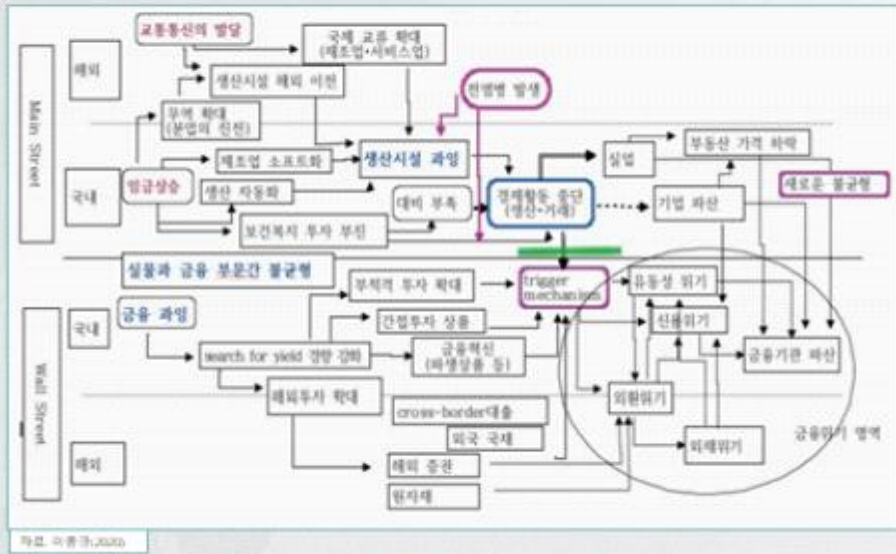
Main Street

해외

국내

교통통신의 발달

국제 교류 확대 (제조업·서비스업)

생산시설 해외 이전

무역 확대 (분업의 진전)

전염병 발생

임금상승

제조업 소프트화

생산 자동화

생산시설 과잉

대비 부족

보건복지 투자 부진

경제활동 중단 (생산·거래)

실업

부동산 가격 하락

기업 파산

새로운 불균형

실물과 금융 부문간 불균형

Wall Street

국내

해외

금융 과잉

부적격 투자 확대

trigger mechanism

유동성 위기

간접투자 상품

신용위기

search for yield 경향 강화

금융혁신 (파생상품 등)

금융기관 파산

해외투자 확대

외환위기

cross-border대출

외국 국채

외채위기

해외 증권

원자재

금융위기 영역

자료: 이종구(2020)